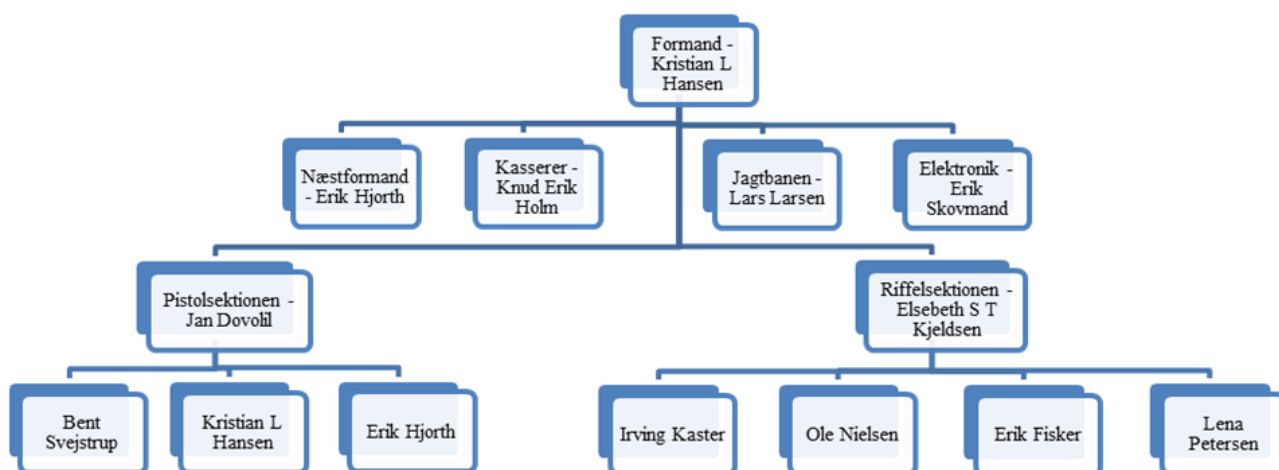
Formand - Kristian L Hansen

Næstformand - Erik Hjorth

Kasserer - Knud Erik Holm

Jagtbanen - Lars Larsen

Elektronik - Erik Skovmand

Pistolsektionen - Jan Dovolil

Riffelsektionen - Elsebeth S T Kjeldsen

Bent Svejstrup

Kristian L Hansen

Erik Hjorth

Irving Kaster

Ole Nielsen

Erik Fisker

Lena Petersen